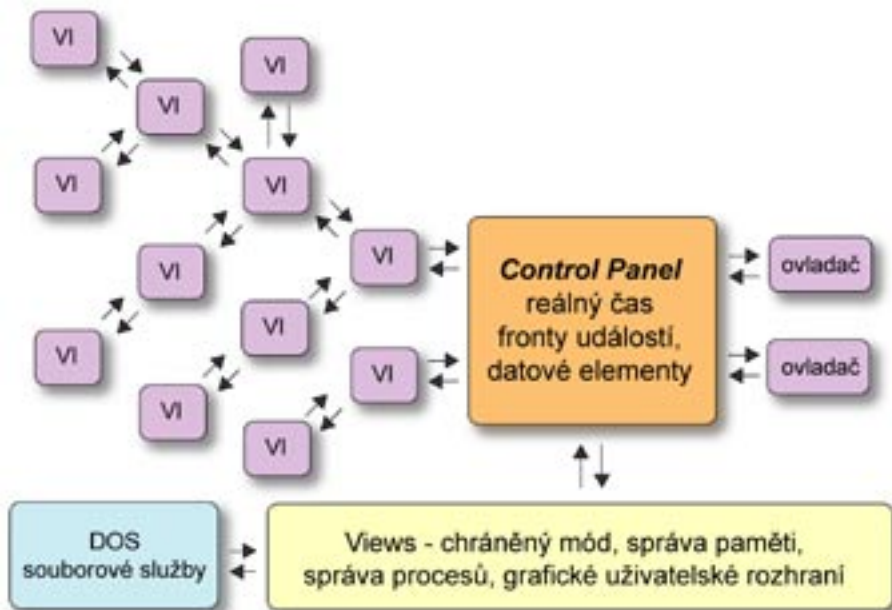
VI

VI

VI

VI

VI

VI

VI

VI

VI

VI

VI

VI

*Control Panel*
reálný čas
fronty událostí,
datové elementy

ovladač

ovladač

DOS
souborové služby

Views - chráněný mód, správa paměti,
správa procesů, grafické uživatelské rozhraní